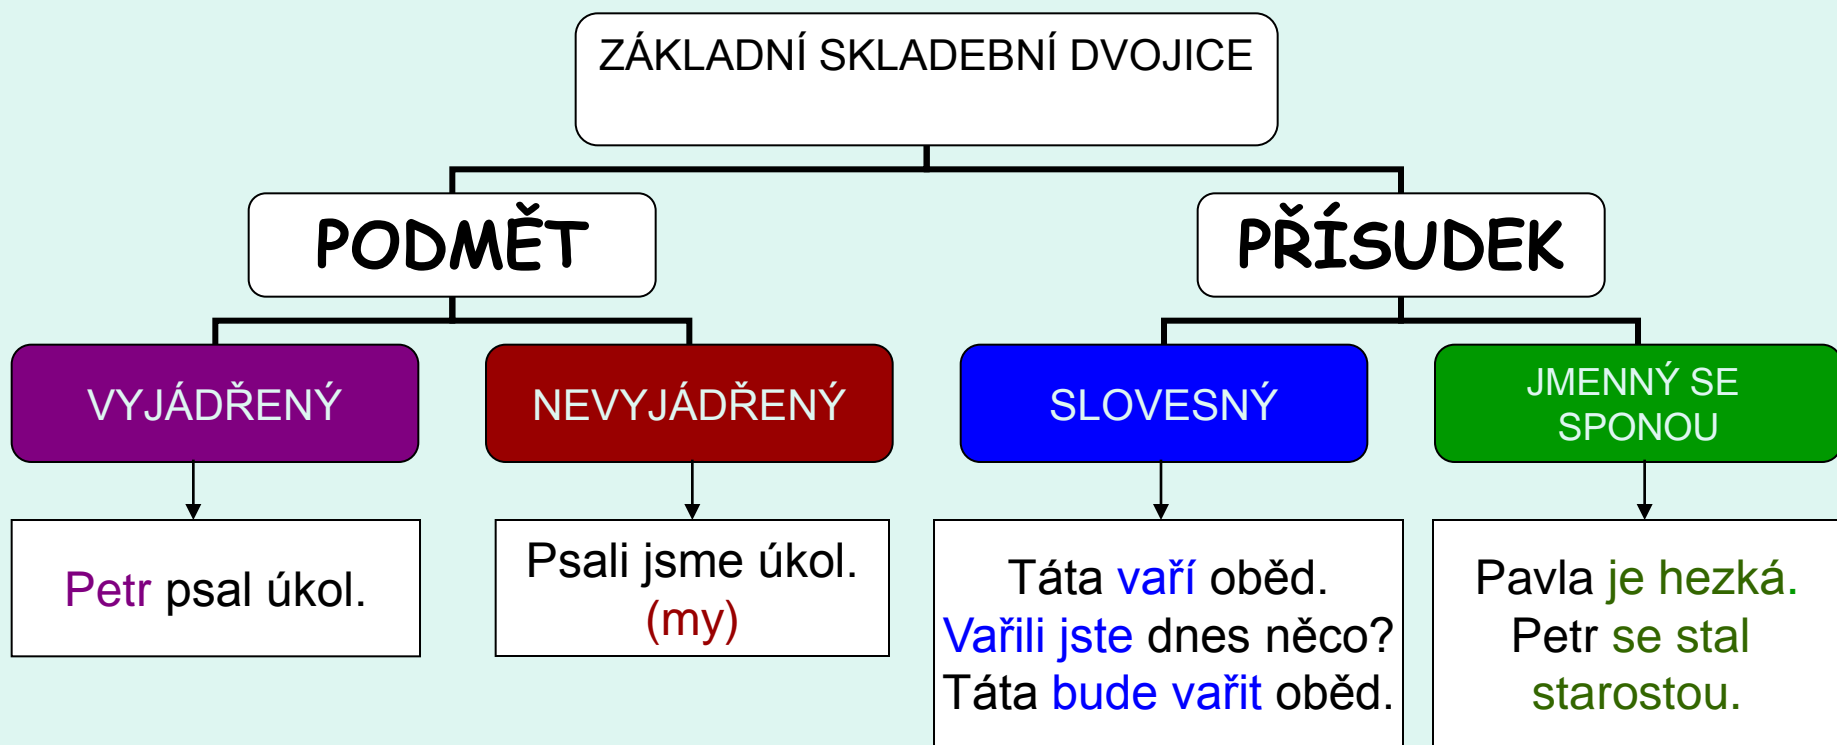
ZÁKLADNÍ SKLADEBNÍ DVOJICE

PODMĚT

PŘÍSUDEK

VYJÁDŘENÝ

NEVYJÁDŘENÝ

SLOVESNÝ

JMENNÝ SE SPONOU

Petr psal úkol.

Psali jsme úkol. (my)

Táta vaří oběd. Vařili jste dnes něco? Táta bude vařit oběd.

Pavla je hezká. Petr se stal starostou.